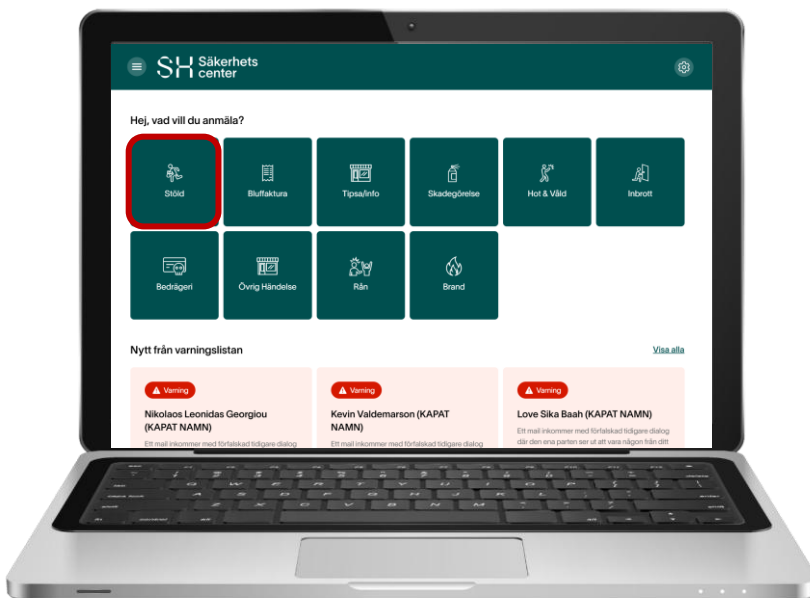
SH Säkerhets center

Hej, vad vill du anmäla?

Stöld
Bluffaktura
Tipsa/info
Skadegörelse
Hot & Våld
Inbrott
Bedrägeri
Övrig Händelse
Rån
Brand

Nytt från varningslistan
Visa alla

Varning
Nikolaos Leonidas Georgiou (KAPAT NAMN)
Ett mail inkommer med förfalskad tidigare dialog

Varning
Kevin Valdemarson (KAPAT NAMN)
Ett mail inkommer med förfalskad tidigare dialog

Varning
Love Sika Baah (KAPAT NAMN)
Ett mail inkommer med förfalskad tidigare dialog där den ena parten ser ut att vara någon från ditt